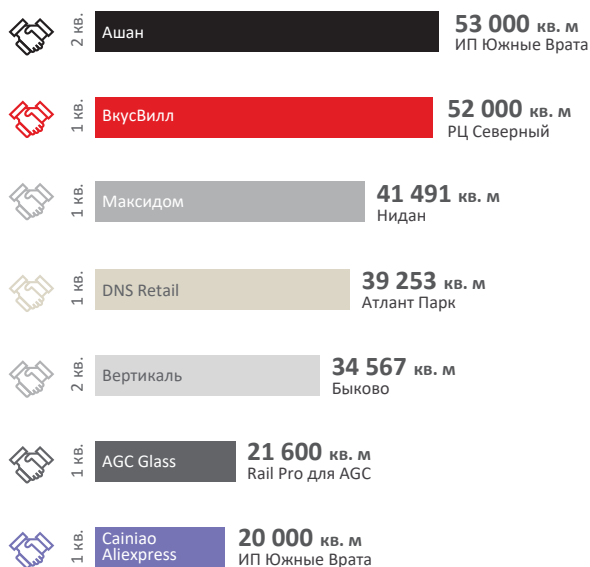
2 кв.
Ашан
53 000 кв. м
ИП Южные Врата

1 кв.
ВкусВилл
52 000 кв. м
РЦ Северный

1 кв.
Максидом
41 491 кв. м
Нидан

1 кв.
DNS Retail
39 253 кв. м
Атлант Парк

2 кв.
Вертикаль
34 567 кв. м
Быково

1 кв.
AGC Glass
21 600 кв. м
Rail Pro для AGC

1 кв.
Cainiao Aliexpress
20 000 кв. м
ИП Южные Врата